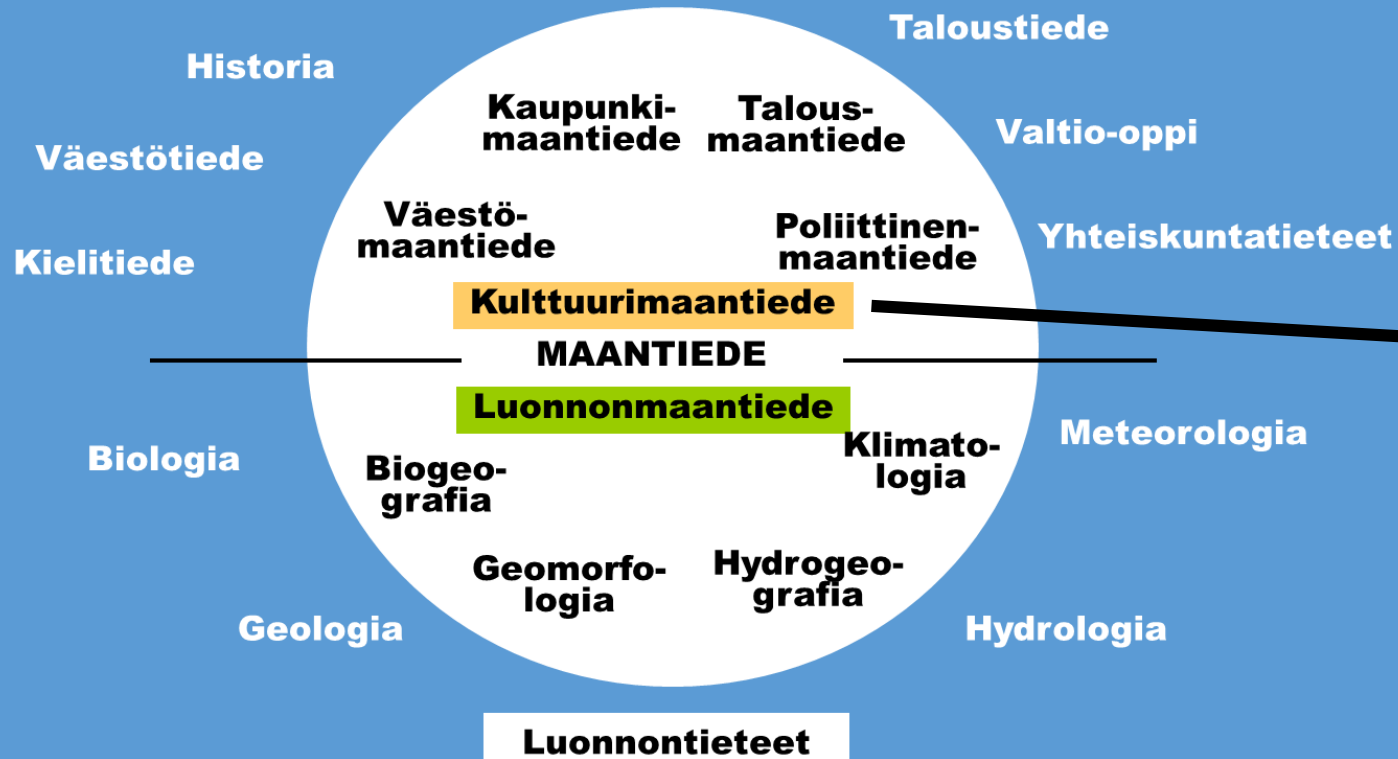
Taloustiede

Historia

Kaupunki-maantiede

Talous-maantiede

Valtio-oppi

Väestötiede

Väestö-maantiede

Poliittinen-maantiede

Yhteiskuntatieteet

Kielitiede

Kulttuurimaantiede

MAANTIEDE

Luonnonmaantiede

Meteorologia

Klimato-logia

Biologia

Biogeo-grafia

Geomorfo-logia

Hydrogeo-grafia

Geologia

Hydrologia

Luonnontieteet